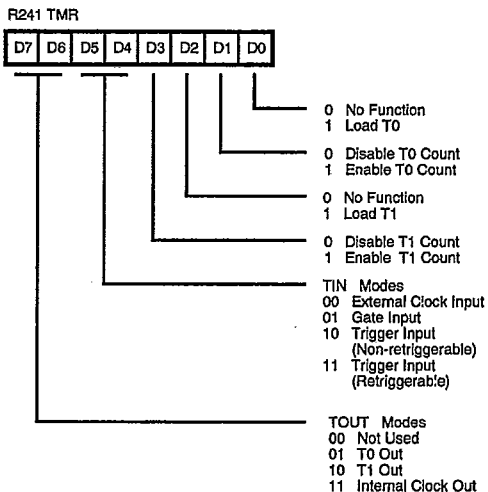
R241 TMR

D7 D6 D5 D4 D3 D2 D1 D0

0 No Function
1 Load T0

0 Disable T0 Count
1 Enable T0 Count

0 No Function
1 Load T1

0 Disable T1 Count
1 Enable T1 Count

TIN Modes
00 External Clock Input
01 Gate Input
10 Trigger Input (Non-retriggerable)
11 Trigger Input (Retriggerable)

TOUT Modes
00 Not Used
01 T0 Out
10 T1 Out
11 Internal Clock Out